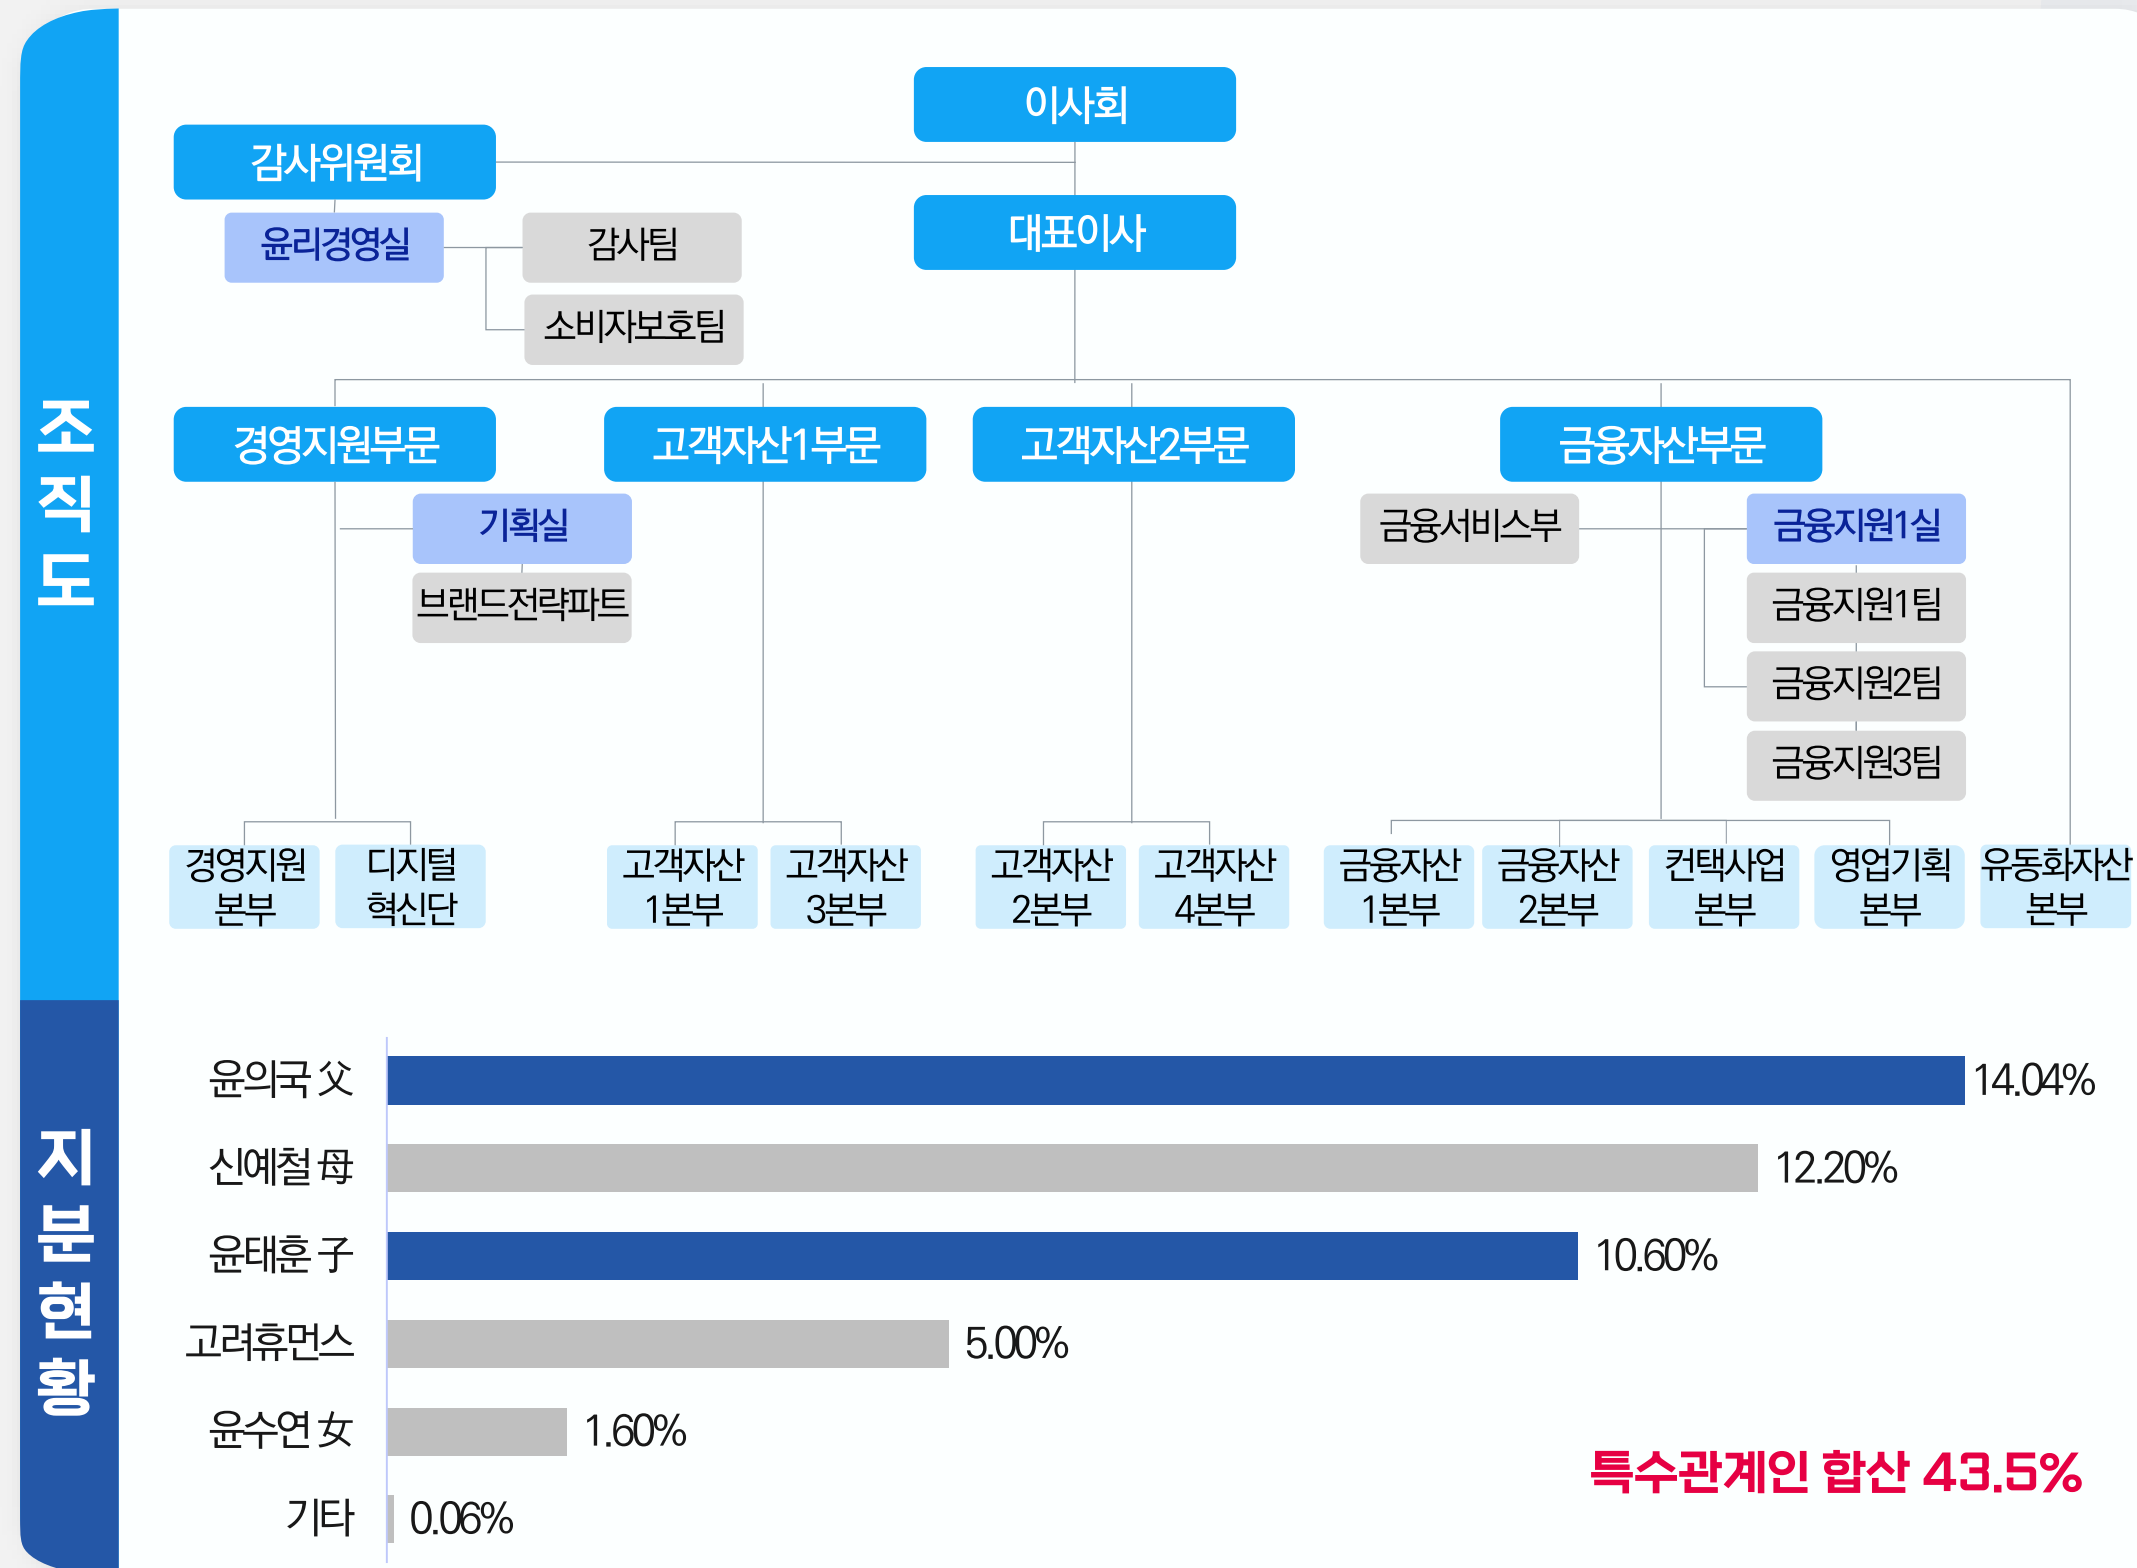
조직도

이사회

감사위원회

윤리경영실

감사팀

소비자보호팀

대표이사

경영지원부문

기획실

브랜드전략파트

고객자산1부문

고객자산2부문

금융자산부문

금융서비스부

금융지원1실

금융지원1팀

금융지원2팀

금융지원3팀

경영지원 본부

디지털 혁신단

고객자산 1본부

고객자산 3본부

고객자산 2본부

고객자산 4본부

금융자산 1본부

금융자산 2본부

컨택사업 본부

영업기획 본부

유동화자산 본부

지분현황

| | |
|---|---|
| 윤의국 父 | 14.04% |
| 신예철 母 | 12.20% |
| 윤태훈 子 | 10.60% |
| 고려휴먼스 | 5.00% |
| 윤수연 女 | 1.60% |
| 기타 | 0.06% |

특수관계인 합산 43.5%